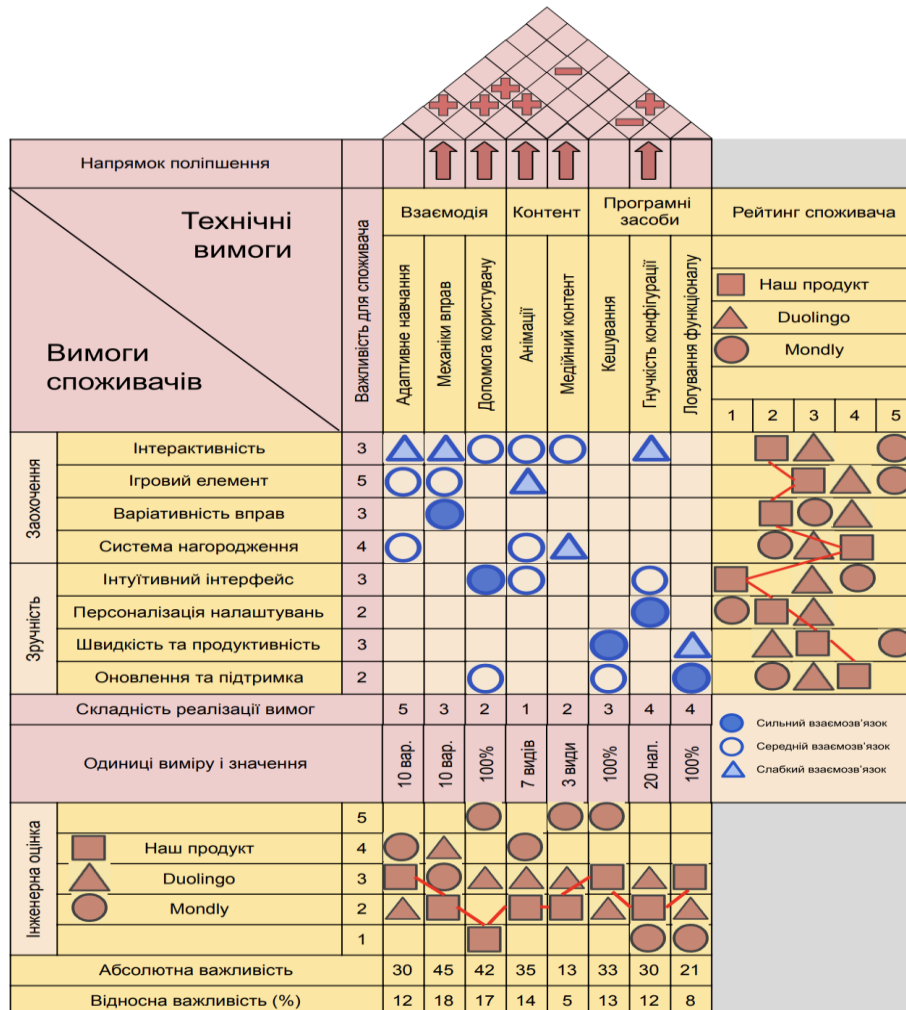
Напрямок поліпшення

Технічні вимоги

Вимоги споживачів

Важливість для споживача

| | | Взаємодія | | | Контент | | Програмні засоби | | |
|---|---|---|---|---|---|---|---|---|---|
| | | Адаптивне навчання | Механіки вправ | Допомога користувачу | Анімації | Медійний контент | Кешування | Гнучкість конфігурації | Логування функціоналу |
| Заохочення | Інтерактивність | 3 | | | | | | | |
| | Ігровий елемент | 5 | | | | | | | |
| | Варіативність вправ | 3 | | | | | | | |
| | Система нагородження | 4 | | | | | | | |
| Зручність | Інтуїтивний інтерфейс | 3 | | | | | | | |
| | Персоналізація налаштувань | 2 | | | | | | | |
| | Швидкість та продуктивність | 3 | | | | | | | |
| | Оновлення та підтримка | 2 | | | | | | | |
| Складність реалізації вимог | | | 5 | 3 | 2 | 1 | 2 | 3 | 4 | 4 |
| Одиниці виміру і значення | | | 10 вар. | 10 вар. | 100% | 7 видів | 3 види | 100% | 20 нал. | 100% |

Рейтинг споживача
Наш продукт
Duolingo
Mondly
1 2 3 4 5

Сильний взаємозв'язок
Середній взаємозв'язок
Слабкий взаємозв'язок

Інженерна оцінка
5
Наш продукт 4
Duolingo 3
Mondly 2
1

| Абсолютна важливість | 30 | 45 | 42 | 35 | 13 | 33 | 30 | 21 |
|---|---|---|---|---|---|---|---|---|
| Відносна важливість (%) | 12 | 18 | 17 | 14 | 5 | 13 | 12 | 8 |